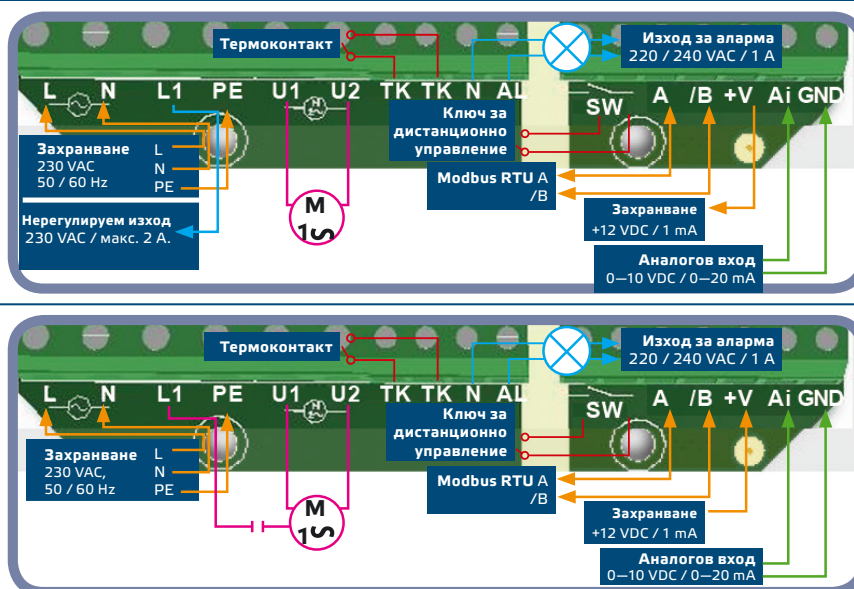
Термоконтакт

Изход за аларма
220 / 240 VAC / 1 A

L N L1 PE U1 U2 TK TK N AL SW A /B +V Ai GND

Ключ за дистанционно управление

Захранване
230 VAC
50 / 60 Hz
L
N
PE

Modbus RTU A
/B

M
1

Нерегулируем изход
230 VAC / макс. 2 A.

Захранване
+12 VDC / 1 mA

Аналогов вход
0—10 VDC / 0—20 mA

Термоконтакт

Изход за аларма
220 / 240 VAC / 1 A

L N L1 PE U1 U2 TK TK N AL SW A /B +V Ai GND

Ключ за дистанционно управление

Захранване
230 VAC,
50 / 60 Hz
L
N
PE

Modbus RTU A
/B

M
1

Захранване
+12 VDC / 1 mA

Аналогов вход
0—10 VDC / 0—20 mA